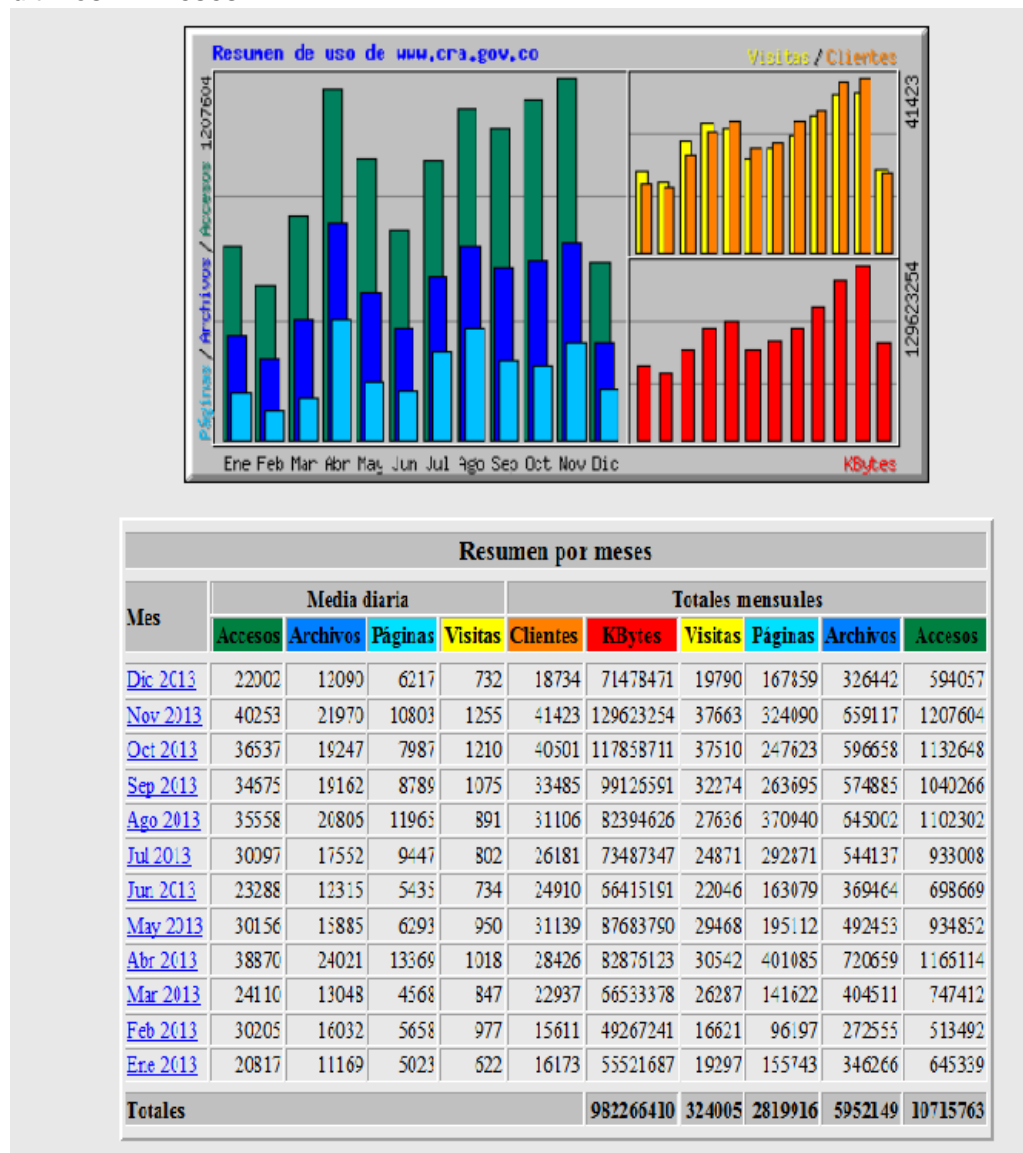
Resumen de uso de www.cra.gov.co

Visitas / Clientes

1207604

Páginas / Archivos / Accesos

41423

129623254

Ene Feb Mar Abr May Jun Jul Ago Sep Oct Nov Dic

KBytes

Resumen por meses

| Mes | Media diaria | | | | Totales mensuales | | | | | |
|---|---|---|---|---|---|---|---|---|---|---|
| | Accesos | Archivos | Páginas | Visitas | Clientes | KBytes | Visitas | Páginas | Archivos | Accesos |
| Dic 2013 | 22002 | 12090 | 6217 | 732 | 18734 | 71478471 | 19790 | 167859 | 326442 | 594057 |
| Nov 2013 | 40253 | 21970 | 10803 | 1255 | 41423 | 129623254 | 37663 | 324090 | 659117 | 1207604 |
| Oct 2013 | 36537 | 19247 | 7987 | 1210 | 40501 | 117858711 | 37510 | 247623 | 596658 | 1132648 |
| Sep 2013 | 34675 | 19162 | 8789 | 1075 | 33485 | 99126591 | 32274 | 263695 | 574885 | 1040266 |
| Ago 2013 | 35558 | 20805 | 11965 | 891 | 31106 | 82394626 | 27636 | 370940 | 645002 | 1102302 |
| Jul 2013 | 30097 | 17552 | 9447 | 802 | 26181 | 73487347 | 24871 | 292871 | 544137 | 933008 |
| Jun 2013 | 23288 | 12315 | 5435 | 734 | 24910 | 66415191 | 22046 | 163079 | 369464 | 698669 |
| May 2013 | 30156 | 15885 | 6293 | 950 | 31139 | 87683790 | 29468 | 195112 | 492453 | 934852 |
| Abr 2013 | 38870 | 24021 | 13369 | 1018 | 28426 | 82876123 | 30542 | 401085 | 720659 | 1166114 |
| Mar 2013 | 24110 | 13048 | 4568 | 847 | 22937 | 66533378 | 26287 | 141622 | 404511 | 747412 |
| Feb 2013 | 30205 | 16032 | 5658 | 977 | 15611 | 49267241 | 16621 | 96197 | 272555 | 513492 |
| Ene 2013 | 20817 | 11169 | 5023 | 622 | 16173 | 55521687 | 19297 | 155743 | 346266 | 645339 |
| Totales | | | | | | 982266410 | 324005 | 2819916 | 5952149 | 10715763 |